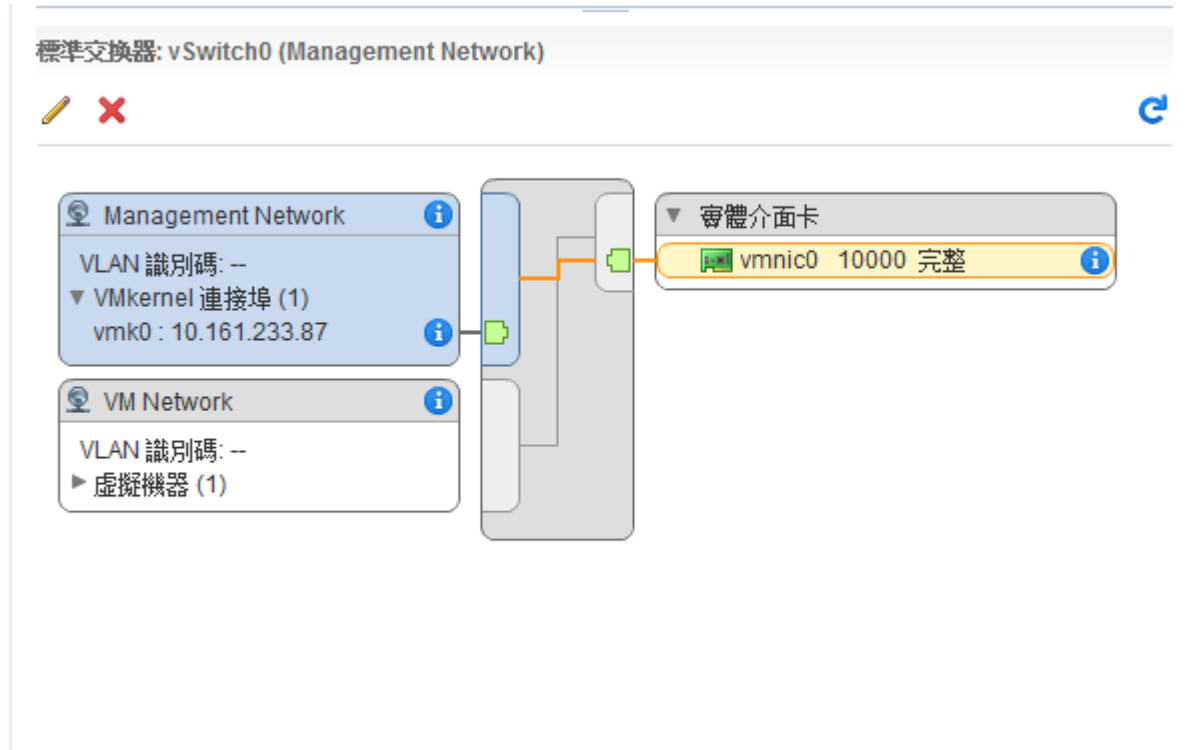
標準交換器: vSwitch0 (Management Network)

Management Network

VLAN 識別碼: --

▼ VMkernel 連接埠 (1)

vmk0 : 10.161.233.87

VM Network

VLAN 識別碼: --

▶ 虛擬機器 (1)

▼ 實體介面卡

vmnic0 10000 完整